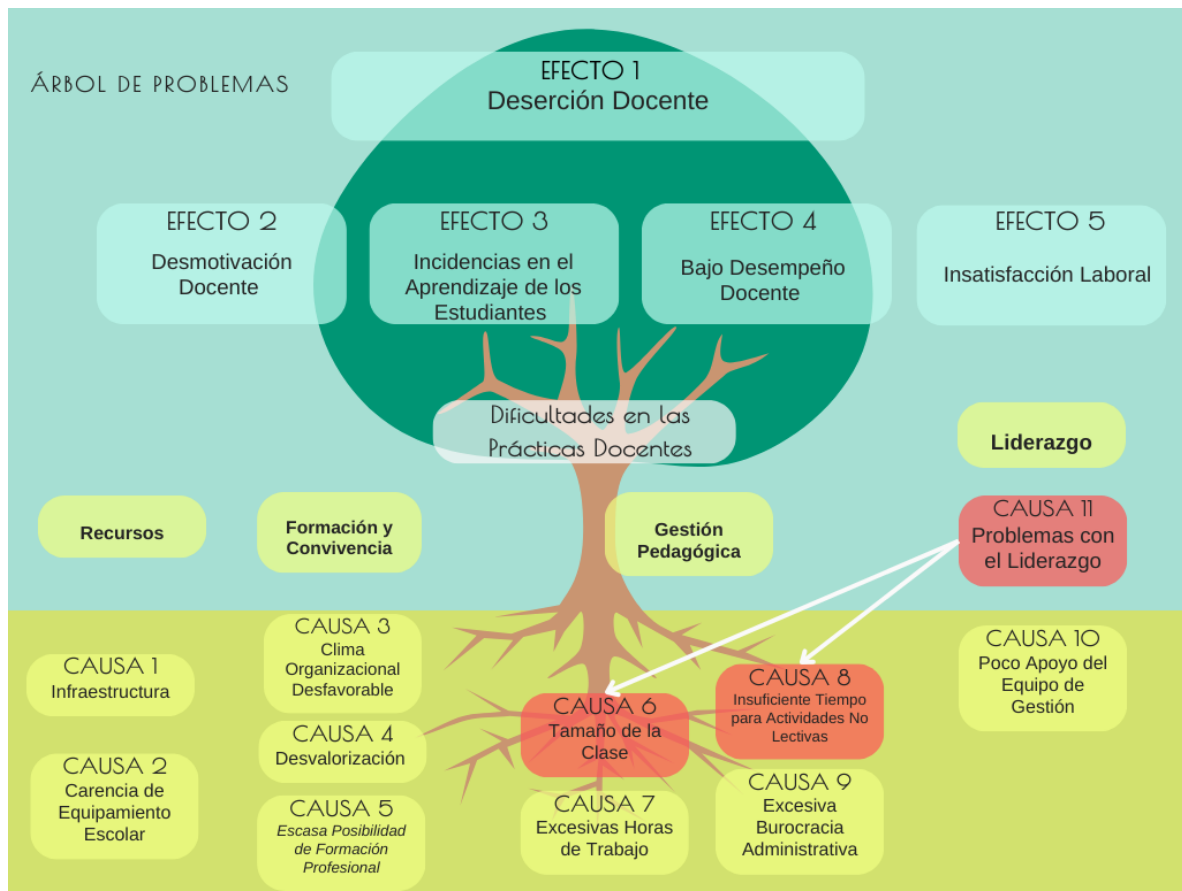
ÁRBOL DE PROBLEMAS

EFECTO 1
Deserción Docente

EFECTO 2
Desmotivación Docente

EFECTO 3
Incidencias en el Aprendizaje de los Estudiantes

EFECTO 4
Bajo Desempeño Docente

EFECTO 5
Insatisfacción Laboral

Dificultades en las Prácticas Docentes

Liderazgo

Recursos

Formación y Convivencia

Gestión Pedagógica

CAUSA 11
Problemas con el Liderazgo

CAUSA 1
Infraestructura

CAUSA 2
Carencia de Equipamiento Escolar

CAUSA 3
Clima Organizacional Desfavorable

CAUSA 4
Desvalorización

CAUSA 5
Escasa Posibilidad de Formación Profesional

CAUSA 6
Tamaño de la Clase

CAUSA 7
Excesivas Horas de Trabajo

CAUSA 8
Insuficiente Tiempo para Actividades No Lectivas

CAUSA 9
Excesiva Burocracia Administrativa

CAUSA 10
Poco Apoyo del Equipo de Gestión